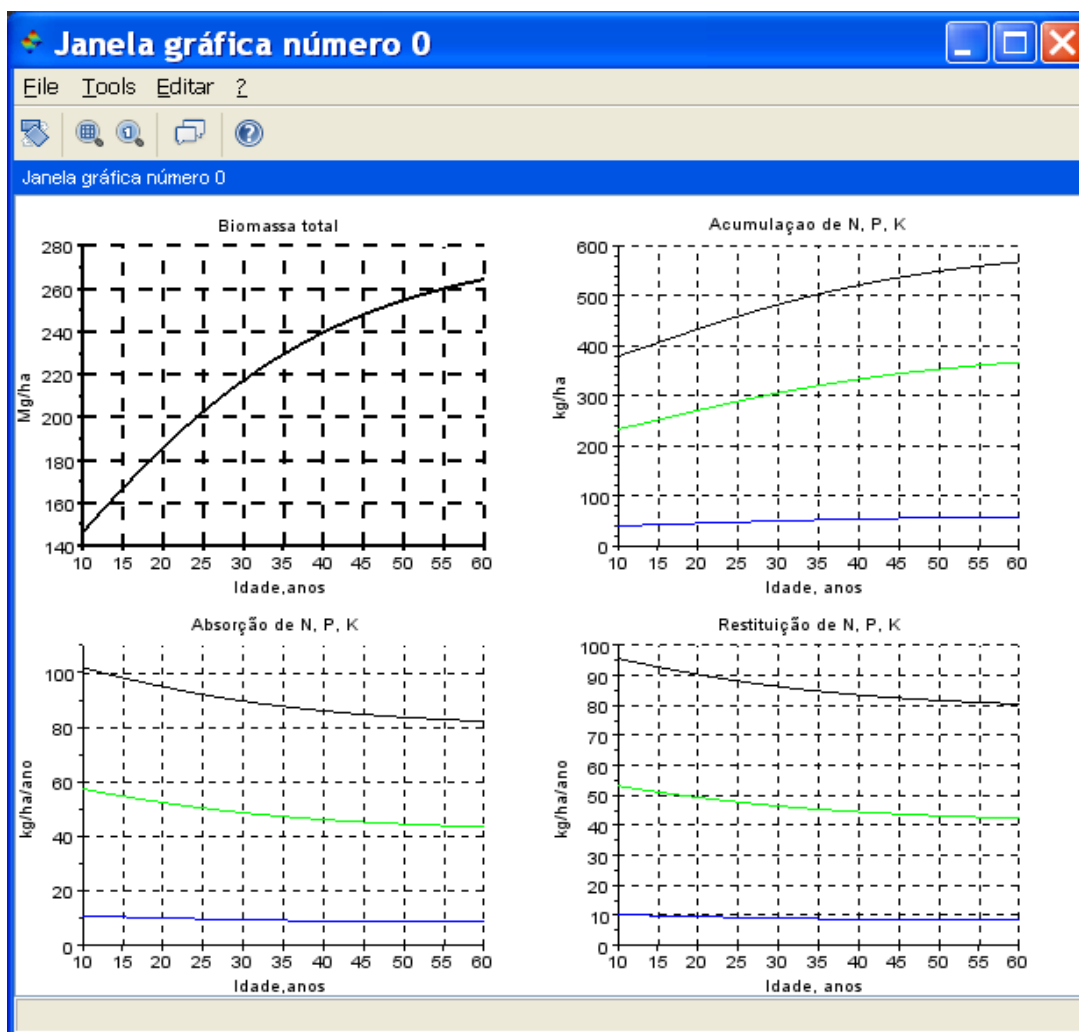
Janela gráfica número 0

File Tools Editar ?

Janela gráfica número 0

Biomassa total

Mg/ha

280
260
240
220
200
180
160
140

10 15 20 25 30 35 40 45 50 55 60

Idade,anos

Acumulaçao de N, P, K

kg/ha

600
500
400
300
200
100
0

10 15 20 25 30 35 40 45 50 55 60

Idade, anos

Absorção de N, P, K

kg/ha/ano

100
80
60
40
20
0

10 15 20 25 30 35 40 45 50 55 60

Idade,anos

Restituição de N, P, K

kg/ha/ano

100
90
80
70
60
50
40
30
20
10
0

10 15 20 25 30 35 40 45 50 55 60

Idade, anos